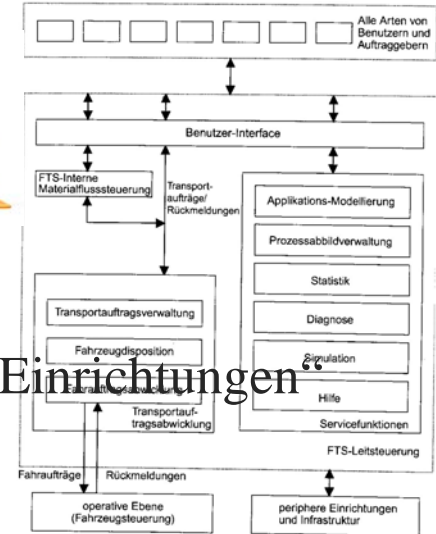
Alle Arten von Benutzern und Auftraggebern

Benutzer-Interface

FTS-Interne Materialflusssteuerung

Transportaufträge/ Rückmeldungen

Applikations-Modellierung

Prozessabbildverwaltung

Statistik

Diagnose

Simulation

Hilfe

Servicefunktionen

Transportauftragsverwaltung

Fahrzeugdisposition

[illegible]

Transportauftragsabwicklung

Einrichtungen"

FTS-Leitsteuerung

Fahraufträge

Rückmeldungen

operative Ebene (Fahrzeugsteuerung)

periphere Einrichtungen und Infrastruktur